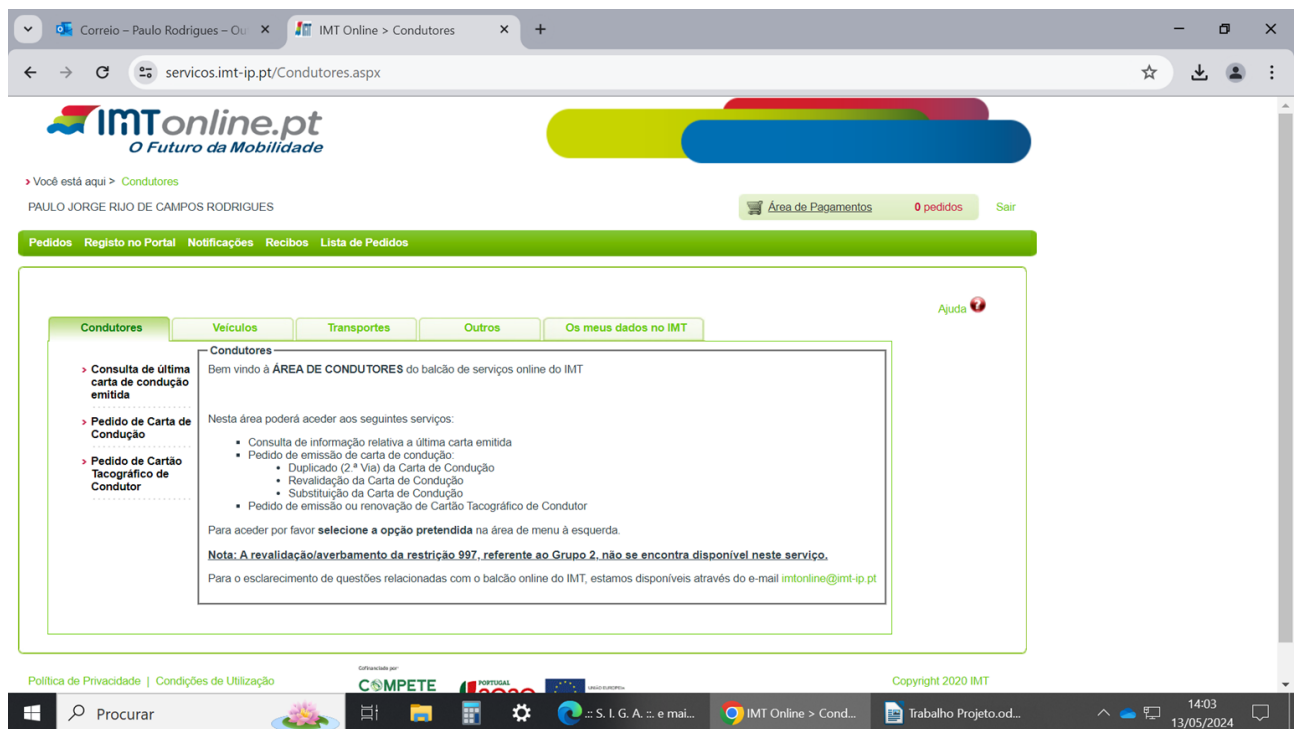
Correio – Paulo Rodrigues – Ou
IMT Online > Condutores
servicos.imt-ip.pt/Condutores.aspx

IMTonline.pt
O Futuro da Mobilidade

› Você está aqui > Condutores

PAULO JORGE RIJO DE CAMPOS RODRIGUES

Área de Pagamentos 0 pedidos Sair

Pedidos Registo no Portal Notificações Recibos Lista de Pedidos

Ajuda

Condutores Veículos Transportes Outros Os meus dados no IMT

› Consulta de última carta de condução emitida
› Pedido de Carta de Condução
› Pedido de Cartão Tacográfico de Condutor

Condutores

Bem vindo à ÁREA DE CONDUTORES do balcão de serviços online do IMT

Nesta área poderá aceder aos seguintes serviços:

- Consulta de informação relativa a última carta emitida
- Pedido de emissão de carta de condução:
  - Duplicado (2.ª Via) da Carta de Condução
  - Revalidação da Carta de Condução
  - Substituição da Carta de Condução
- Pedido de emissão ou renovação de Cartão Tacográfico de Condutor

Para aceder por favor selecione a opção pretendida na área de menu à esquerda.

Nota: A revalidação/averbamento da restrição 997, referente ao Grupo 2, não se encontra disponível neste serviço.

Para o esclarecimento de questões relacionadas com o balcão online do IMT, estamos disponíveis através do e-mail imtonline@imt-ip.pt

Política de Privacidade | Condições de Utilização

Cofinanciado por
COMPETE
PORTUGAL 2020
UNIÃO EUROPEIA

Copyright 2020 IMT

Procurar
:: S. I. G. A. ::. e mai...
IMT Online > Cond...
Trabalho Projeto.od...
14:03
13/05/2024